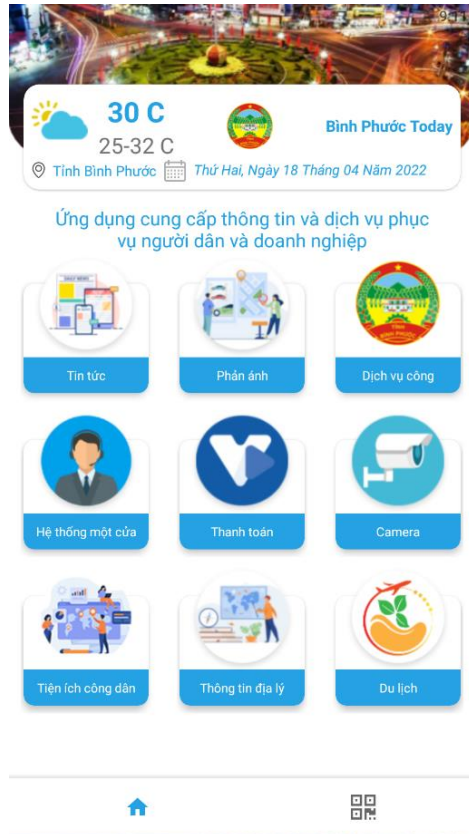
30 C
25-32 C
Bình Phước Today
Tỉnh Bình Phước Thứ Hai, Ngày 18 Tháng 04 Năm 2022

Ứng dụng cung cấp thông tin và dịch vụ phục vụ người dân và doanh nghiệp

Tin tức
Phản ánh
Dịch vụ công
Hệ thống một cửa
Thanh toán
Camera
Tiện ích công dân
Thông tin địa lý
Du lịch